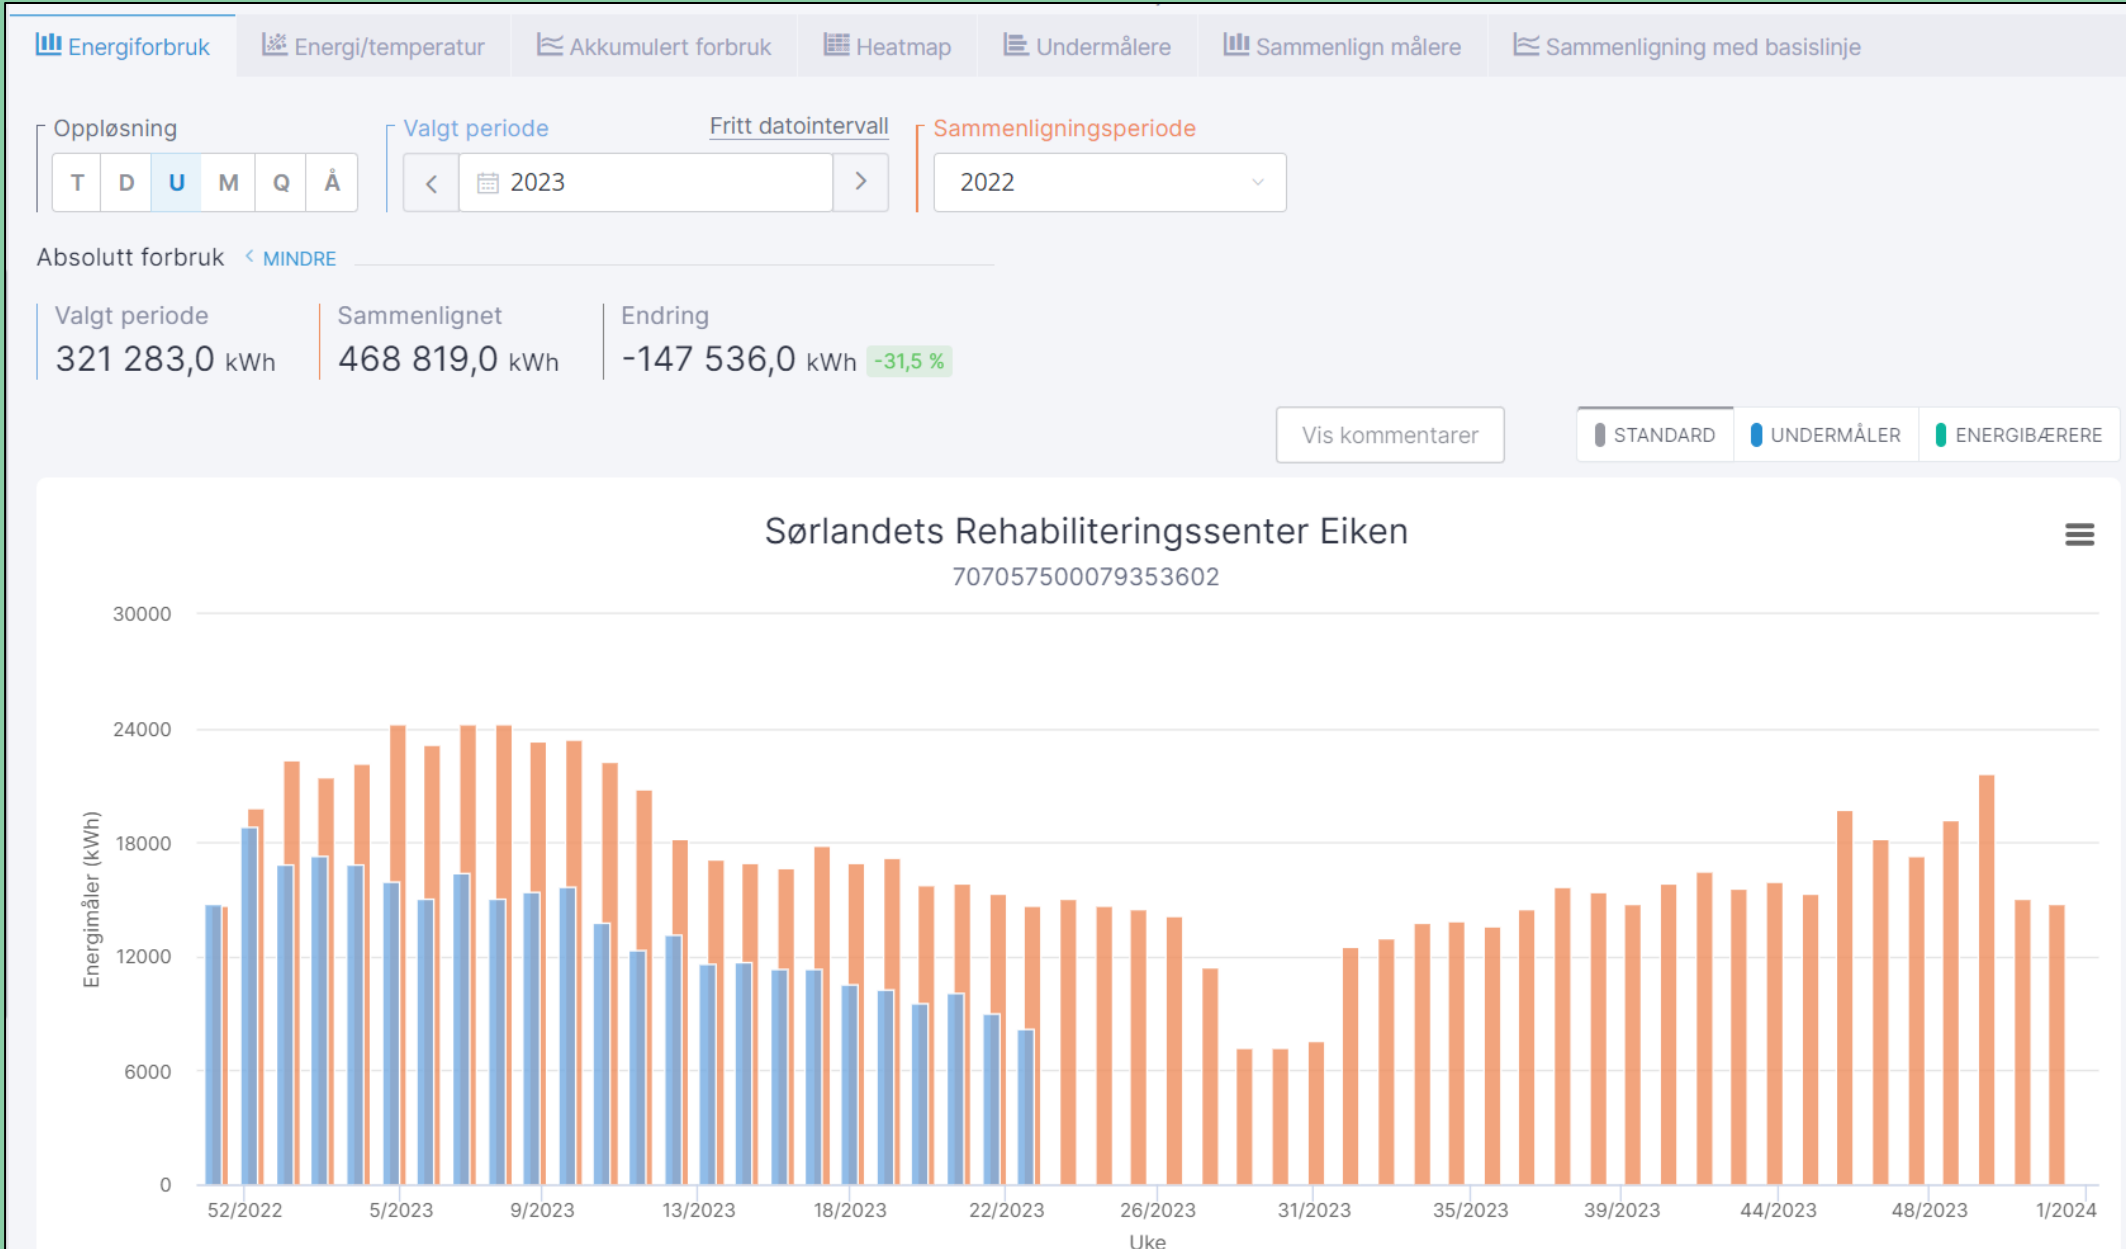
Energiforbruk | Energi/temperatur | Akkumulert forbruk | Heatmap | Undermålere | Sammenlign målere | Sammenligning med basislinje

Oppløsning
T D U M Q Å

Valgt periode
Fritt datointervall
2023

Sammenligningsperiode
2022

Absolutt forbruk < MINDRE

Valgt periode
321 283,0 kWh

Sammenlignet
468 819,0 kWh

Endring
-147 536,0 kWh -31,5 %

Vis kommentarer

STANDARD UNDERMÅLER ENERGIBÆRERE

Sørlandets Rehabiliteringssenter Eiken
707057500079353602

30000
24000
18000
12000
6000
0

Energimåler (kWh)

52/2022 5/2023 9/2023 13/2023 18/2023 22/2023 26/2023 31/2023 35/2023 39/2023 44/2023 48/2023 1/2024

Uke